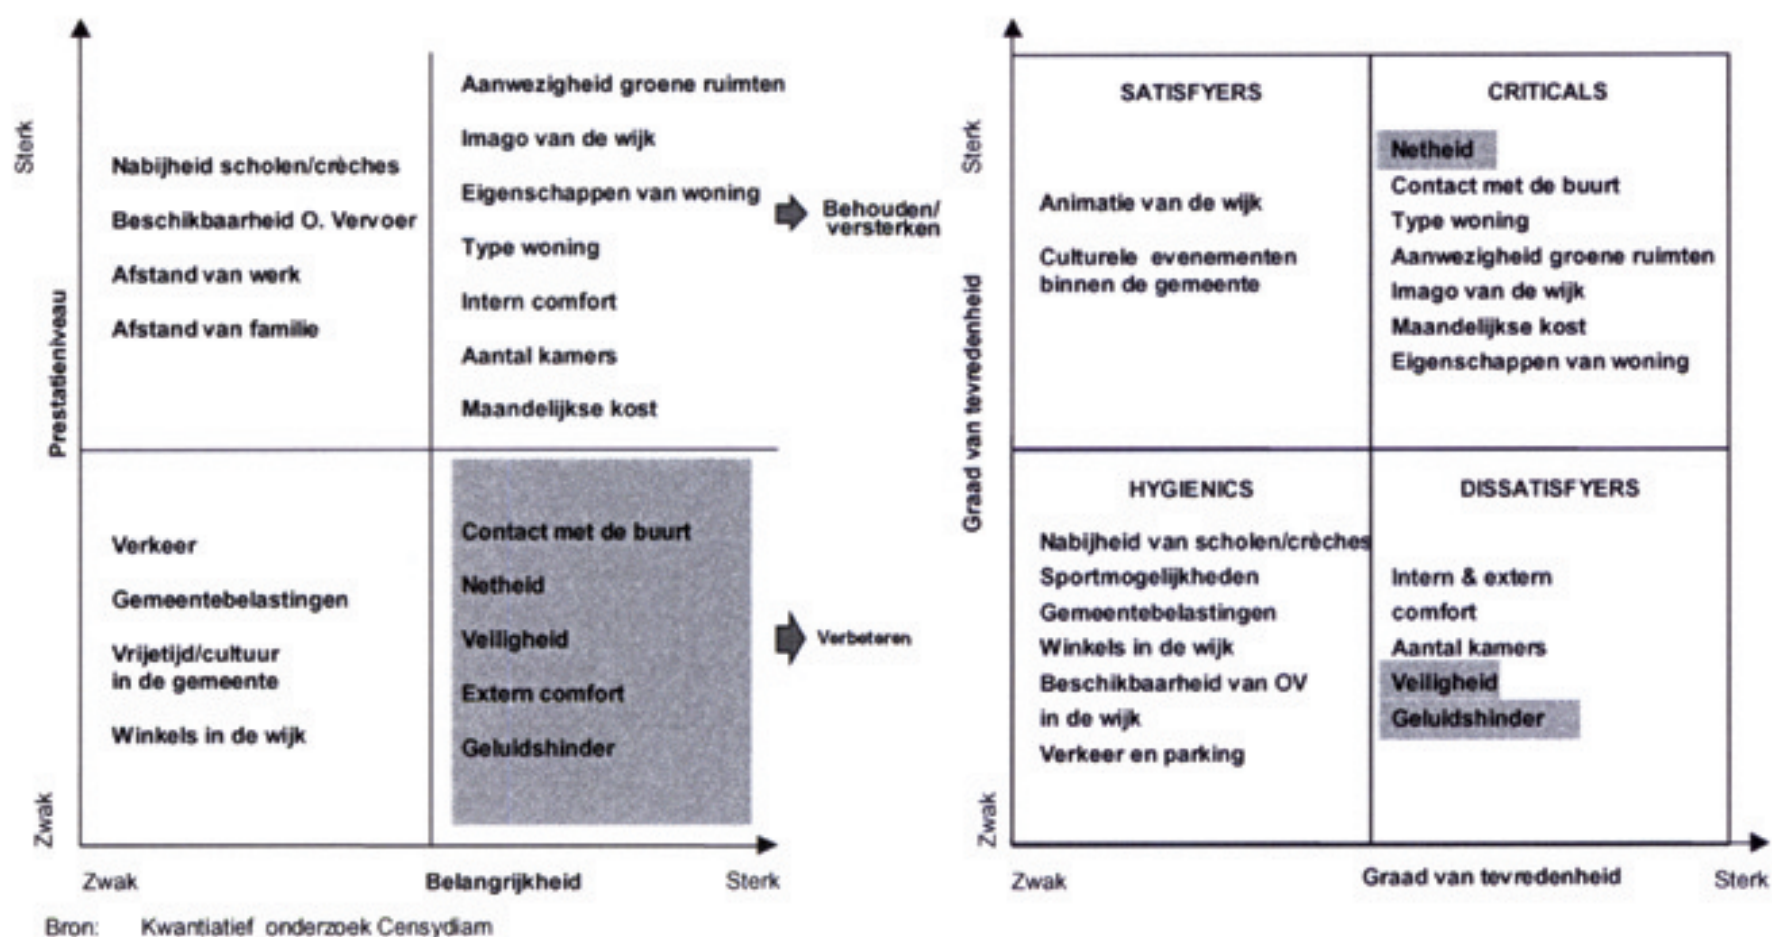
Sterk

Prestatieniveau

Zwak

Nabijheid scholen/crèches

Beschikbaarheid O. Vervoer

Afstand van werk

Afstand van familie

Aanwezigheid groene ruimten

Imago van de wijk

Eigenschappen van woning

Type woning

Intern comfort

Aantal kamers

Maandelijkse kost

Behouden/ versterken

Verkeer

Gemeentebelastingen

Vrijetijd/cultuur in de gemeente

Winkels in de wijk

Contact met de buurt

Netheid

Veiligheid

Extern comfort

Geluidshinder

Verbeteren

Zwak

Belangrijkheid

Sterk

Bron: Kwantiatief onderzoek Censydiam

Sterk

Graad van tevredenheid

Zwak

SATISFYERS

Animatie van de wijk

Culturele evenementen binnen de gemeente

CRITICALS

Netheid

Contact met de buurt

Type woning

Aanwezigheid groene ruimten

Imago van de wijk

Maandelijkse kost

Eigenschappen van woning

HYGIENICS

Nabijheid van scholen/crèches

Sportmogelijkheden

Gemeentebelastingen

Winkels in de wijk

Beschikbaarheid van OV in de wijk

Verkeer en parking

DISSATISFYERS

Intern & extern comfort

Aantal kamers

Veiligheid

Geluidshinder

Zwak

Graad van tevredenheid

Sterk